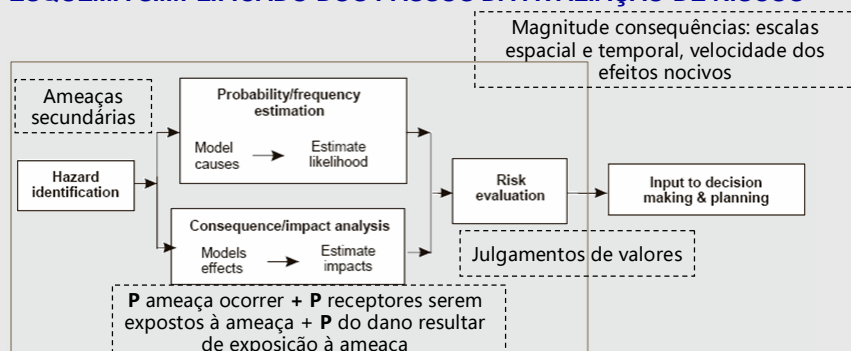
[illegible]

Magnitude consequências: escalas espacial e temporal, velocidade dos efeitos nocivos

Ameaças secundárias

Probability/frequency estimation

Model causes

Estimate likelihood

Hazard identification

Risk evaluation

Input to decision making & planning

Consequence/impact analysis

Models effects

Estimate impacts

Julgamentos de valores

**P** ameaça ocorrer + **P** receptores serem expostos à ameaça + **P** do dano resultar de exposição à ameaça